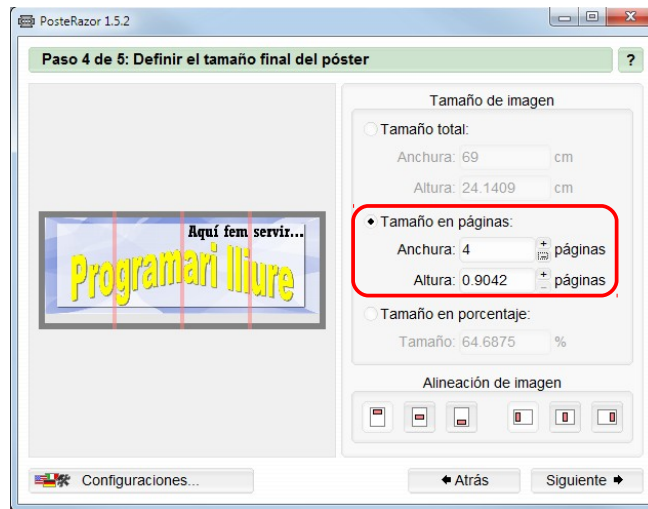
PosteRazor 1.5.2

Paso 4 de 5: Definir el tamaño final del póster

?

Aquí fem servir...

Programari lliure

Tamaño de imagen

Tamaño total:

Anchura: 69 cm

Altura: 24.1409 cm

Tamaño en páginas:

Anchura: 4 páginas

Altura: 0.9042 páginas

Tamaño en porcentaje:

Tamaño: 64.6875 %

Alineación de imagen

Configuraciones...

Atrás

Siguiente